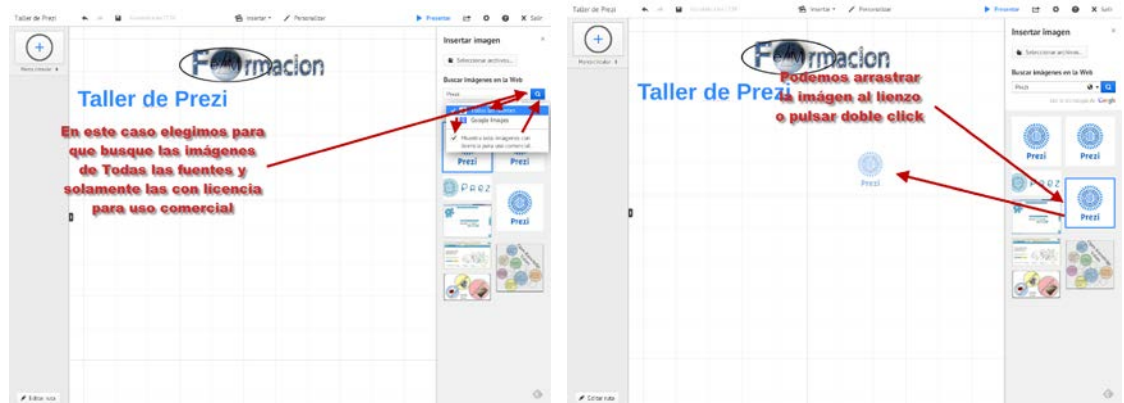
Taller de Prezi
Insertar
Personalizar
Presentar
Salir
Insertar imagen
Seleccionar archivos...
Buscar imágenes en la Web
Prezi
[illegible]
Google Images
Muestra solo imágenes con licencia para uso comercial
Prezi
Prezi
Prezi
Editar ruta

Formacion
Taller de Prezi
En este caso elegimos para que busque las imágenes de Todas las fuentes y solamente las con licencia para uso comercial

Taller de Prezi
Insertar
Personalizar
Presentar
Salir
Insertar imagen
Seleccionar archivos...
Buscar imágenes en la Web
Prezi
Google
Prezi
Prezi
Prezi
Prezi
Prezi
Editar ruta

Formacion
Taller de Prezi
Podemos arrastrar la imágen al lienzo o pulsar doble click